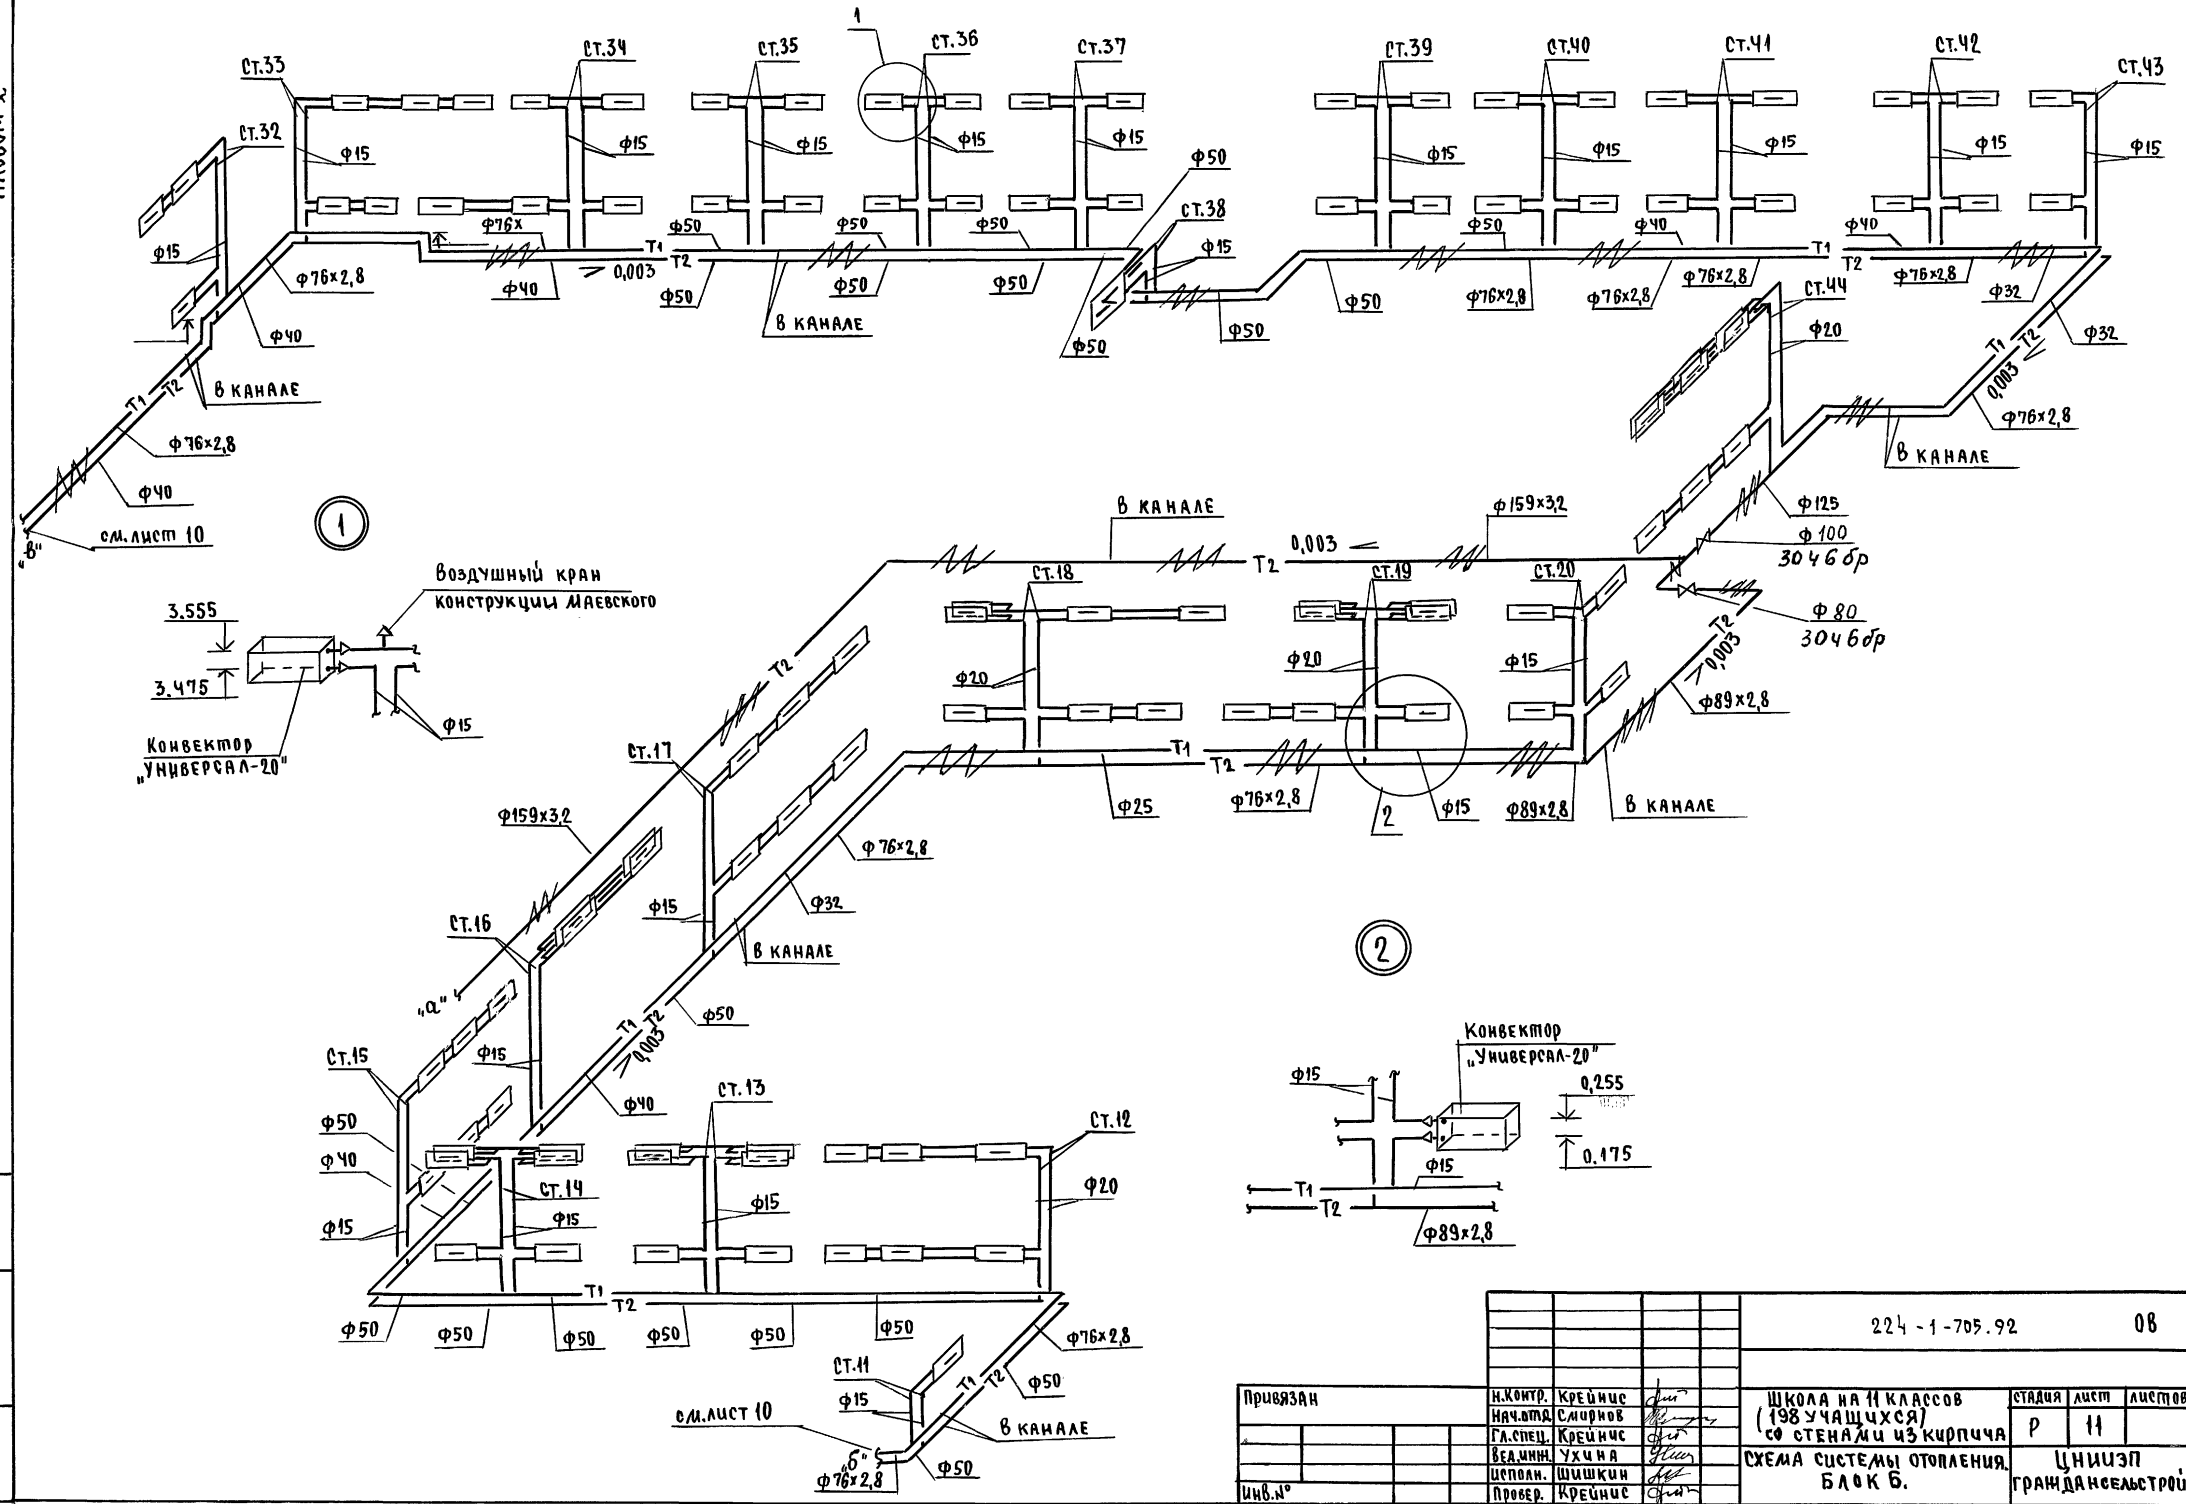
1
СТ.33 СТ.34 СТ.35 СТ.36 СТ.37 СТ.39 СТ.40 СТ.41 СТ.42 СТ.43
СТ.32
Ф15 Ф15 Ф15 Ф15 Ф15 Ф15 Ф15 Ф15 Ф15 Ф15
Ф50
СТ.38
Ф76х
Ф50 Ф50 Ф50 Ф50 Ф40 Ф40
Ф15
Т1 Т2
Ф15
0,003
Ф76х2,8
Ф40 Ф50 Ф50 Ф50 Ф50 Ф76х2,8 Ф76х2,8 Ф76х2,8 Ф76х2,8 Ф32
Ф50
Ф40
В КАНАЛЕ
Ф50
Ф32
СТ.44
Ф20
В КАНАЛЕ
Т1 Т2
0,003
Ф76х2,8
Ф76х2,8
В КАНАЛЕ
Ф40
см.лист 10
„в"
1
В КАНАЛЕ
Ф159х3,2
Ф125
0,003
Т2
Ф100
3046бр
СТ.18 СТ.19 СТ.20
Ф80
3046бр
Воздушный кран конструкции Маевского
3.555
3.475
Ф15
Конвектор „Универсал-20"
Т2
0,003
Ф20 Ф20 Ф15
Ф20
Ф89х2,8
СТ.17
Т1
Т2
Ф159х3,2
Ф25 Ф76х2,8 2 Ф15 Ф89х2,8 В КАНАЛЕ
Ф76х2,8
Ф15
Ф32
СТ.16
В КАНАЛЕ
2
„а"
Т1 Т2
0,003
Ф50
Ф15
Конвектор „Универсал-20"
СТ.15
Ф40
СТ.13
Ф15
0,255
Ф50
СТ.12
Ф40
СТ.14
Ф20
0.175
Ф15
Ф15
Ф15
Ф15
Т1
Т2
Ф89х2,8
Т1
Т2
Ф50 Ф50 Ф50 Ф50 Ф50 Ф50
Ф76х2,8
СТ.11
Т1 Т2
Ф50
Ф15
см.лист 10
В КАНАЛЕ
„б"
Ф76х2,8
Ф50
224-1-705.92 08
Привязан
Инв.№
Н.контр. Крейнис
Нач.отд. Смирнов
Гл.спец. Крейнис
Вед.инж. Ухина
Исполн. Шишкин
Провер. Крейнис
Школа на 11 классов (198 учащихся) со стенами из кирпича
Стадия Лист Листов
Р 11
Схема системы отопления. Блок Б.
ЦНИИЭП граждансельстрой